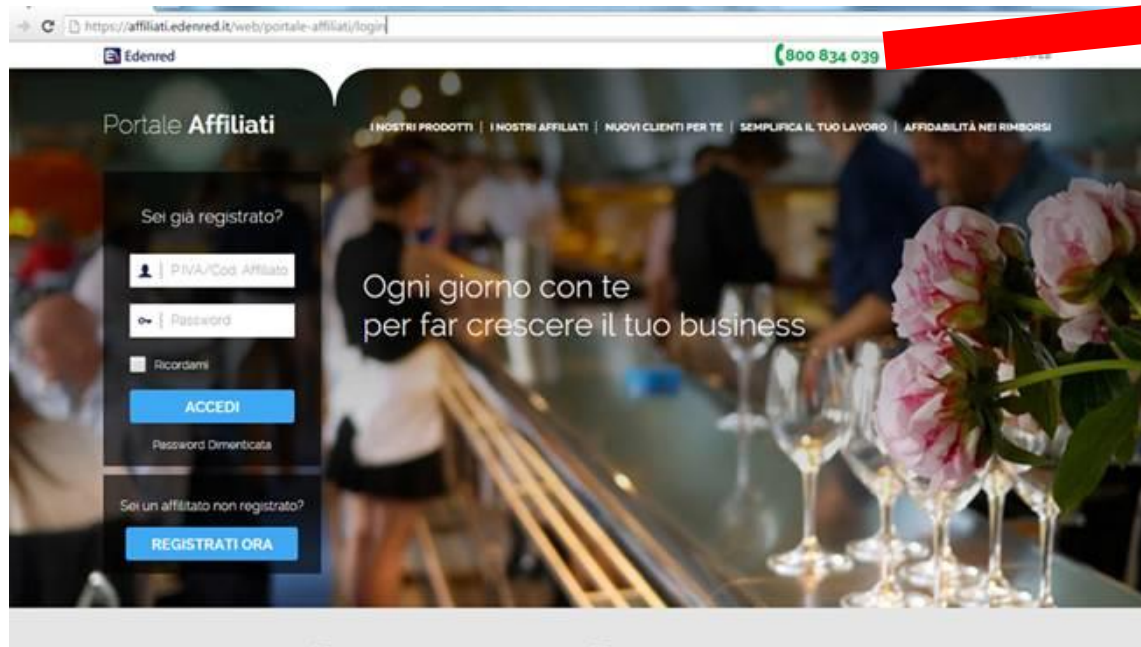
https://affiliati.edenred.it/web/portale-affiliati/login

Edenred

800 834 039

Portale Affiliati

I NOSTRI PRODOTTI | I NOSTRI AFFILIATI | NUOVI CLIENTI PER TE | SEMPLIFICA IL TUO LAVORO | AFFIDABILITÀ NEI RIMBORSI

Sei già registrato?

P.IVA/Cod. Affiliato

Password

Ricordami

ACCEDI

Password Dimenticata

Sei un affiliato non registrato?

REGISTRATI ORA

Ogni giorno con te per far crescere il tuo business